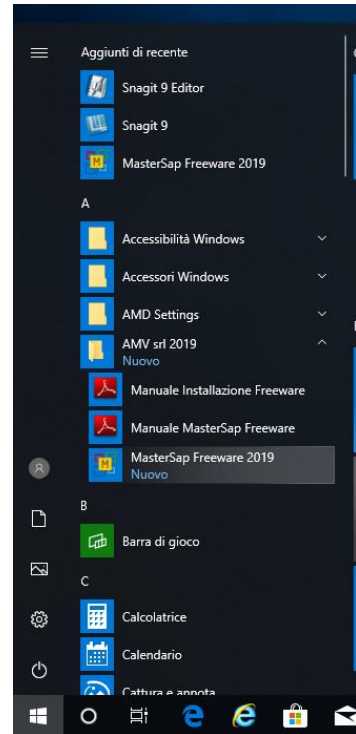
Aggiunti di recente

Snagit 9 Editor

Snagit 9

MasterSap Freeware 2019

A

Accessibilità Windows

Accessori Windows

AMD Settings

AMV srl 2019
Nuovo

Manuale Installazione Freeware

Manuale MasterSap Freeware

MasterSap Freeware 2019
Nuovo

B

Barra di gioco

C

Calcolatrice

Calendario

Cattura e annota